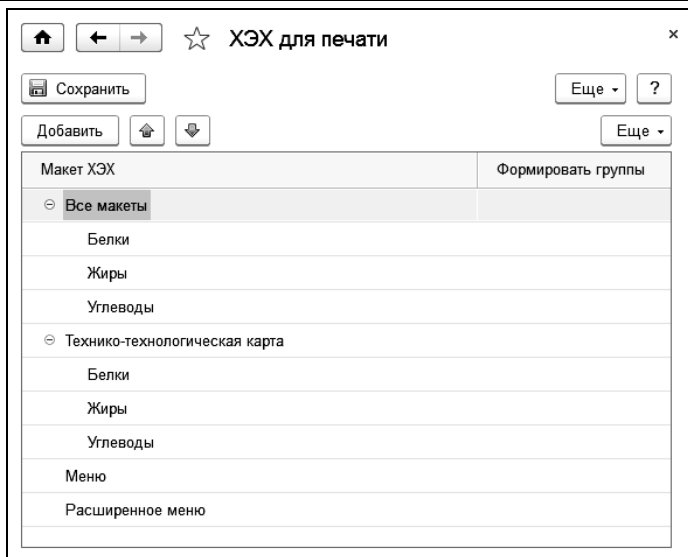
ХЭХ для печати

Сохранить

Еще ▾ ?

Добавить

Еще ▾

| Макет ХЭХ | Формировать группы |
|---|---|
| ⊖ Все макеты | |
| Белки | |
| Жиры | |
| Углеводы | |
| ⊖ Технико-технологическая карта | |
| Белки | |
| Жиры | |
| Углеводы | |
| Меню | |
| Расширенное меню | |